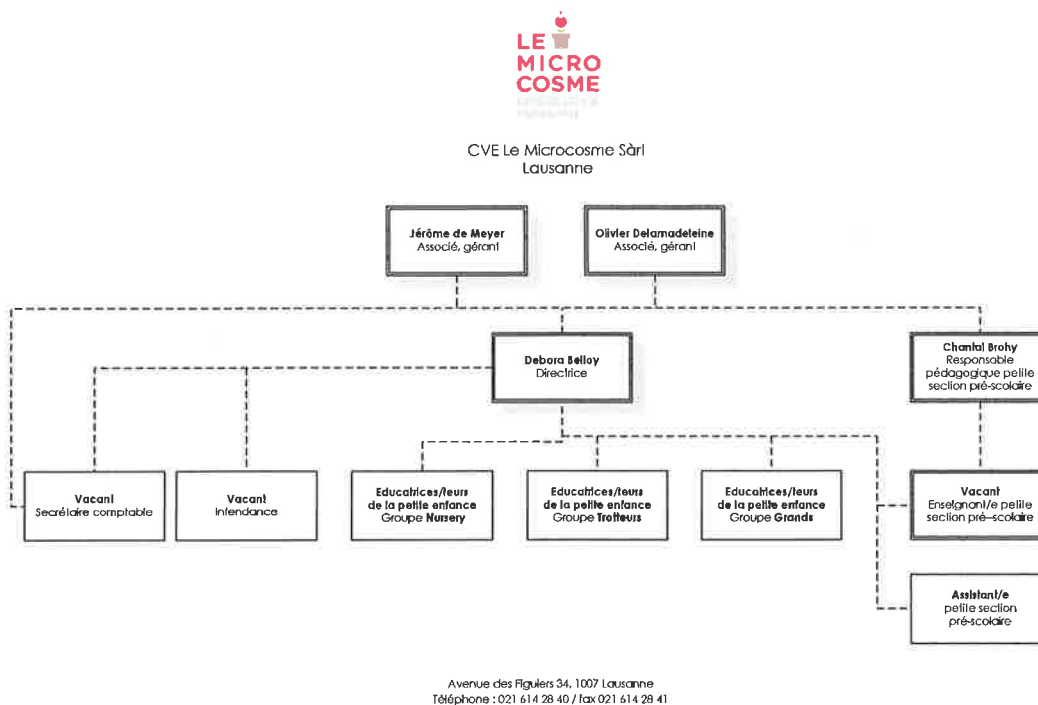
LE MICRO COSME

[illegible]

CVE Le Microcosme Sàrl
Lausanne

Jérôme de Meyer
Associé, gérant

Olivier Delamadeleine
Associé, gérant

Debora Belloy
Directrice

Chantal Brohy
Responsable pédagogique petite section pré-scolaire

Vacant
Secrétaire comptable

Vacant
Intendance

Educatrices/teurs de la petite enfance
Groupe Nursery

Educatrices/teurs de la petite enfance
Groupe Trotteurs

Educatrices/teurs de la petite enfance
Groupe Grands

Vacant
Enseignant/e petite section pré-scolaire

Assistant/e
petite section pré-scolaire

Avenue des Figuiers 34, 1007 Lausanne
Téléphone : 021 614 28 40 / fax 021 614 28 41